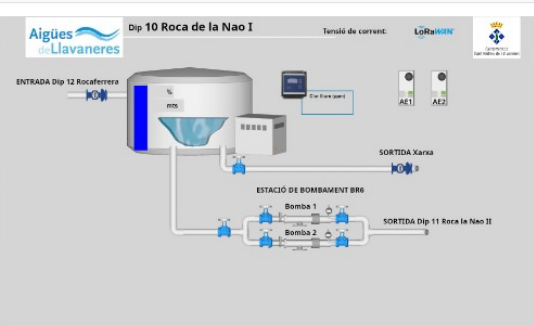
Aigües de Llavaneres

Dip 10 Roca de la Nao I

Tensió de corrent:

LoRaWAN

Consorci de Sant Andreu de Llavaneres

ENTRADA Dip 12 Rocaferrera

%

m3/h

Clor lliure (ppm)

AE1

AE2

SORTIDA Xarxa

ESTACIÓ DE BOMBAMENT BR6

Bomba 1

Bomba 2

SORTIDA Dip 11 Roca la Nao II